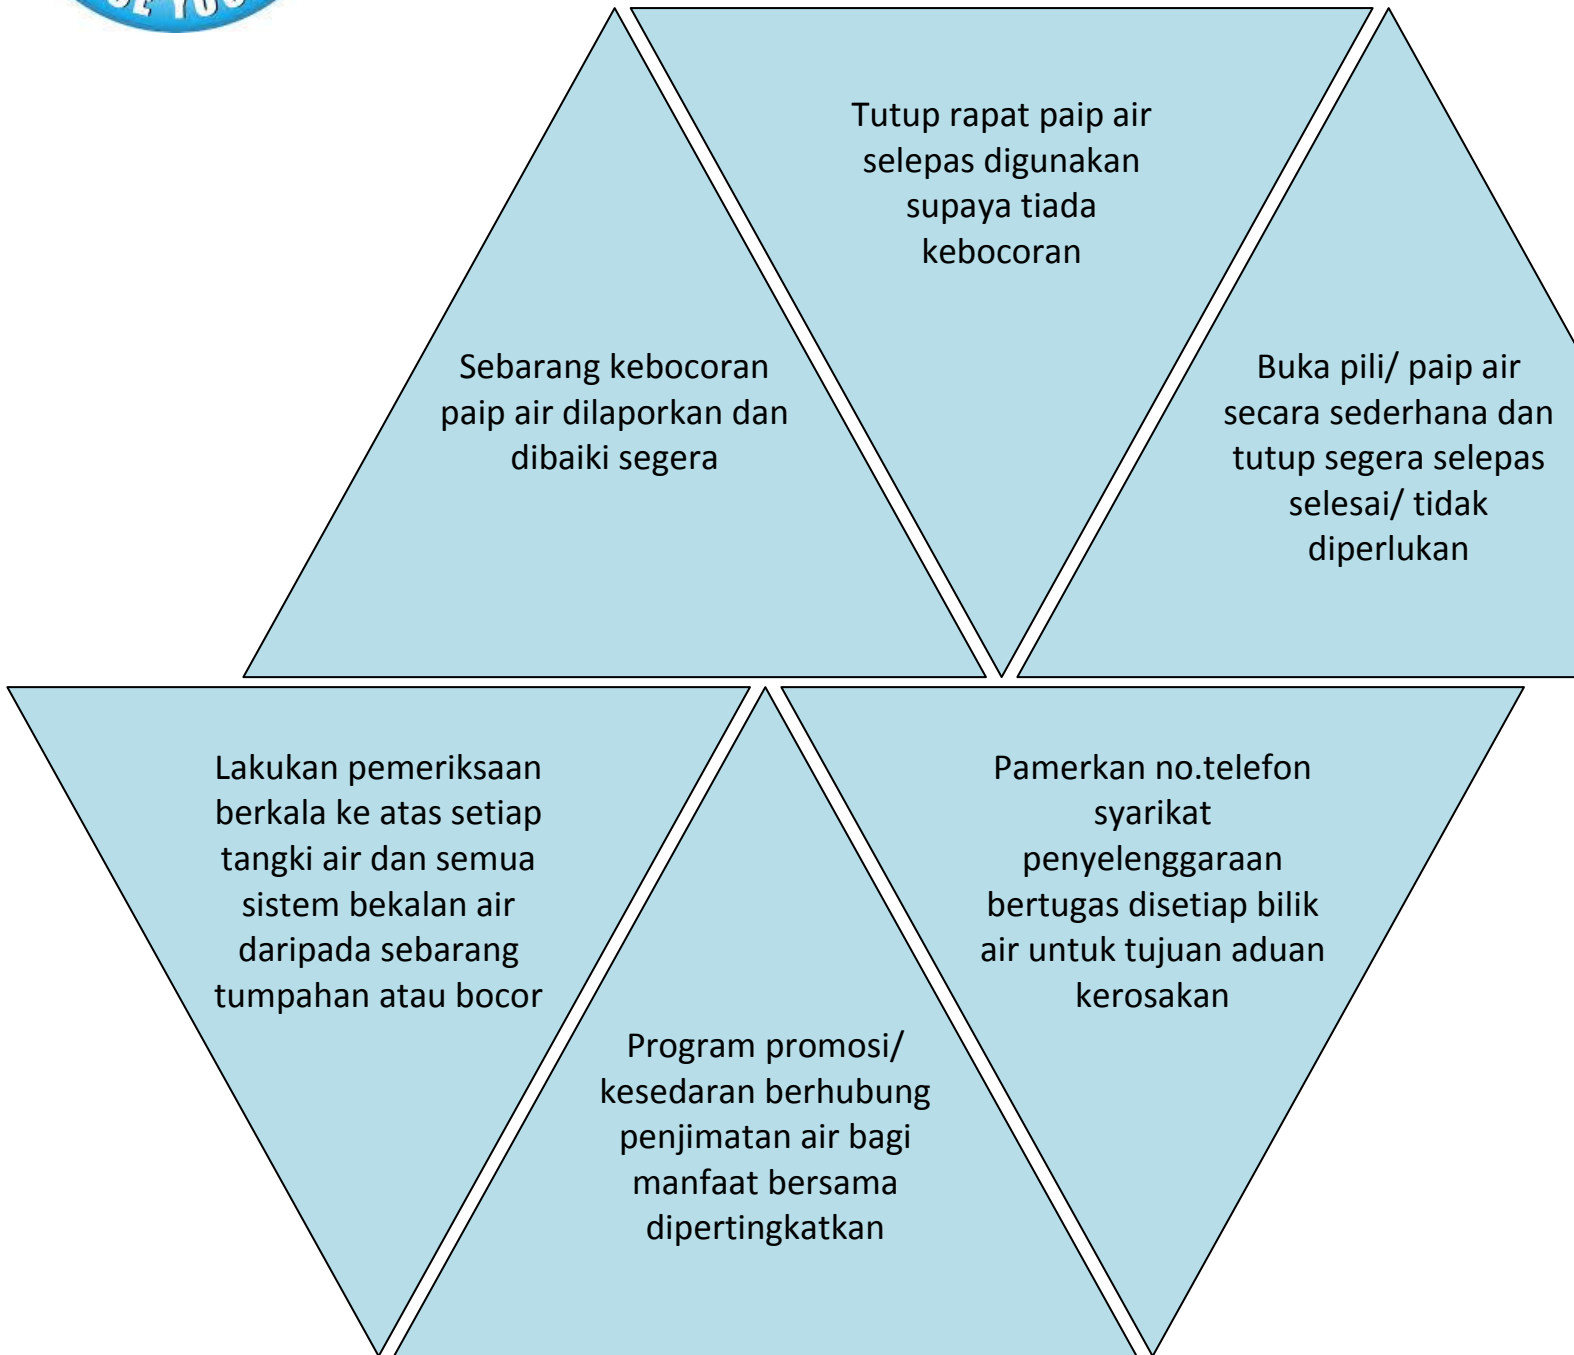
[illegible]

Tutup rapat paip air selepas digunakan supaya tiada kebocoran

Sebarang kebocoran paip air dilaporkan dan dibaiki segera

Buka pili/ paip air secara sederhana dan tutup segera selepas selesai/ tidak diperlukan

Lakukan pemeriksaan berkala ke atas setiap tangki air dan semua sistem bekalan air daripada sebarang tumpahan atau bocor

Pamerkan no.telefon syarikat penyelenggaraan bertugas disetiap bilik air untuk tujuan aduan kerosakan

Program promosi/ kesedaran berhubung penjimatan air bagi manfaat bersama dipertingkatkan